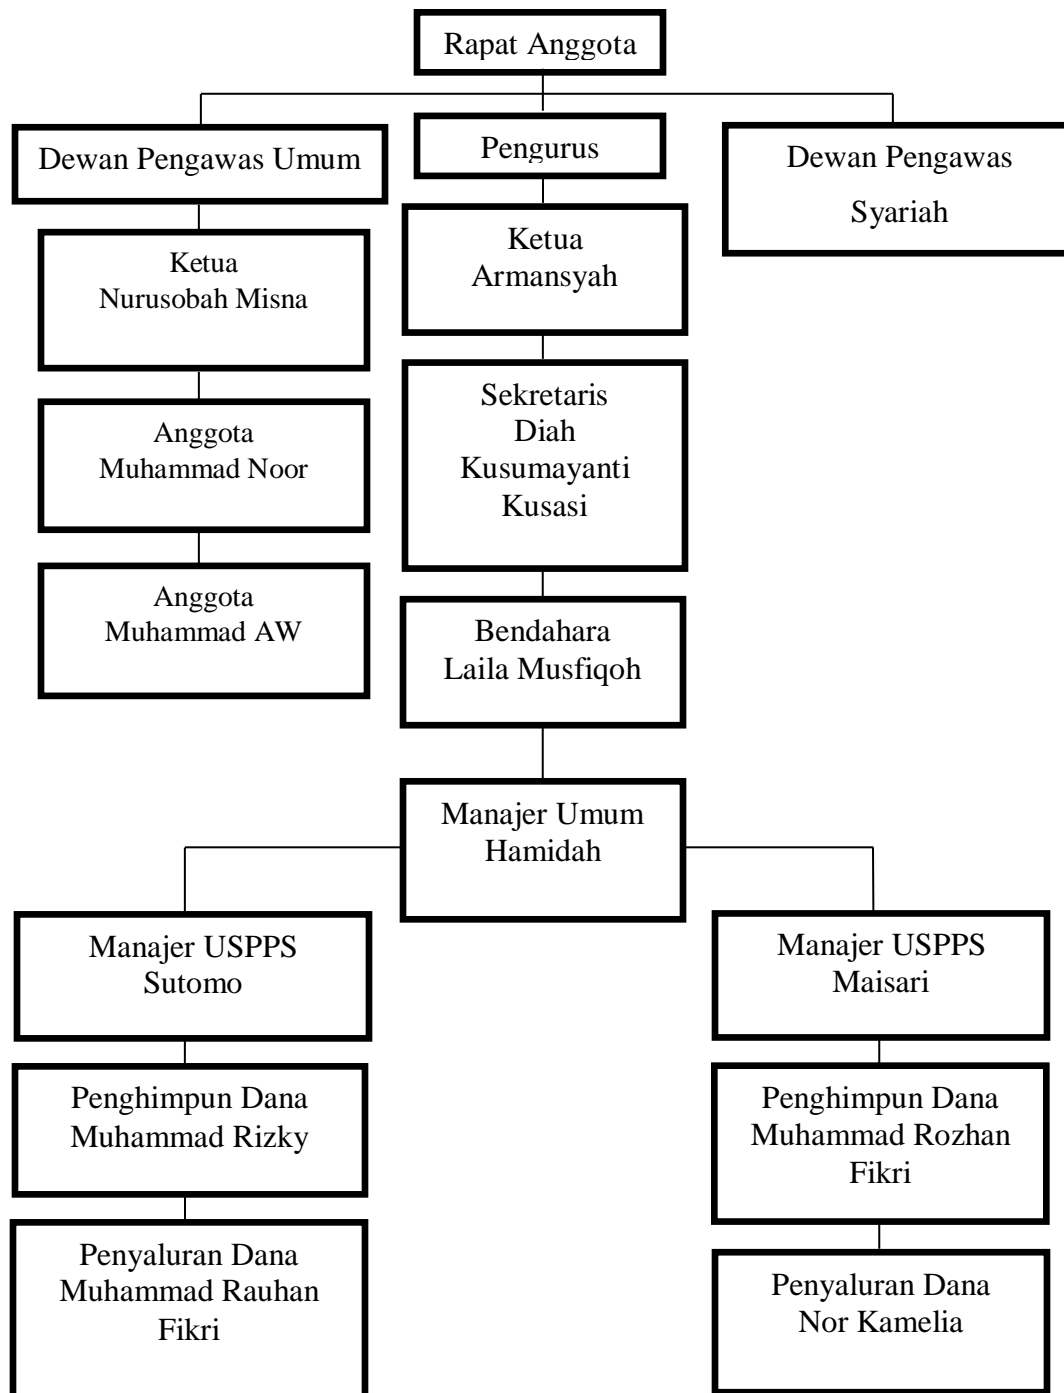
Rapat Anggota

Dewan Pengawas Umum

Pengurus

Dewan Pengawas Syariah

Ketua
Nurusobah Misna

Anggota
Muhammad Noor

Anggota
Muhammad AW

Ketua
Armansyah

Sekretaris
Diah Kusumayanti Kusasi

Bendahara
Laila Musfiqoh

Manajer Umum
Hamidah

Manajer USPPS
Sutomo

Penghimpun Dana
Muhammad Rizky

Penyaluran Dana
Muhammad Rauhan Fikri

Manajer USPPS
Maisari

Penghimpun Dana
Muhammad Rozhan Fikri

Penyaluran Dana
Nor Kamelia